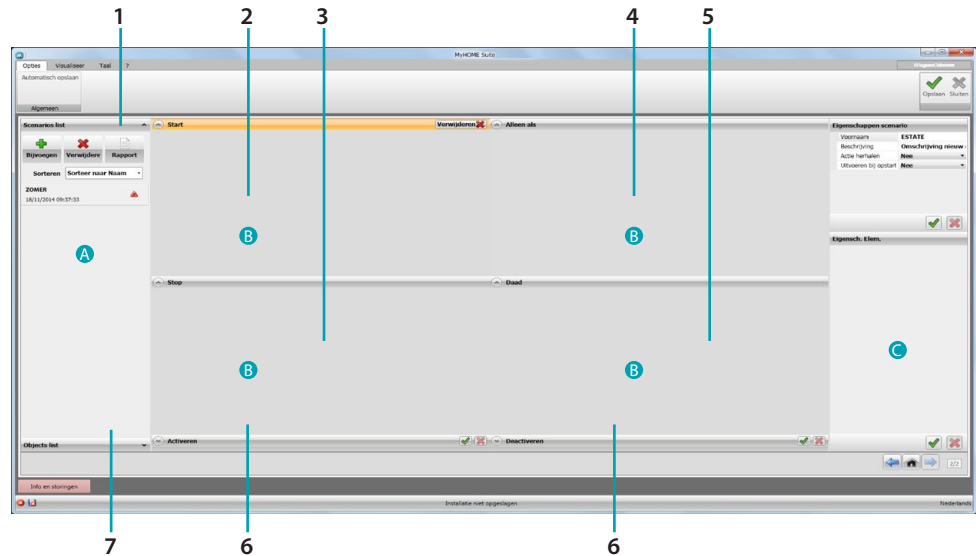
1 2 3 4 5

MyHOME Suite

Opties Visualiseer Taal ?

Automatisch opslaan

Algemeen

Opslaan Sluiten

Scenarios list

Bijvoegen Verwijdere Rapport

Sorteren Sorteer naar Naam

ZOMER
18/11/2014 09:37:33

A

Objects list

Start

Verwijderen

Alleen als

B

B

Stop

Daad

B

B

Activeren

Deactiveren

Eigenschappen scenario

| Voornaam | ESTATE |
|---|---|
| Beschrijving | Omschrijving nieuw |
| Actie herhalen | Nee |
| Uitvoeren bij opstart | Nee |

Eigensch. Elem.

C

2/2

Info en storingen

Installatie niet opgeslagen

Nederlands

7 6 6